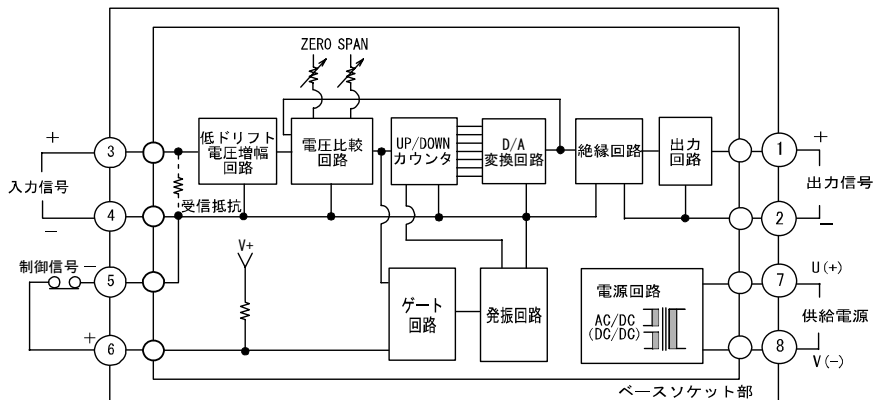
ZERO SPAN

+
3
入力信号
4
−
受信抵抗
制御信号 −
5
+
6
V+
低ドリフト電圧増幅回路
電圧比較回路
UP/DOWNカウンタ
D/A変換回路
絶縁回路
出力回路
ゲート回路
発振回路
電源回路
AC/DC (DC/DC)
+
1
出力信号
2
−
7
U (+)
供給電源
8
V (−)
ベースソケット部